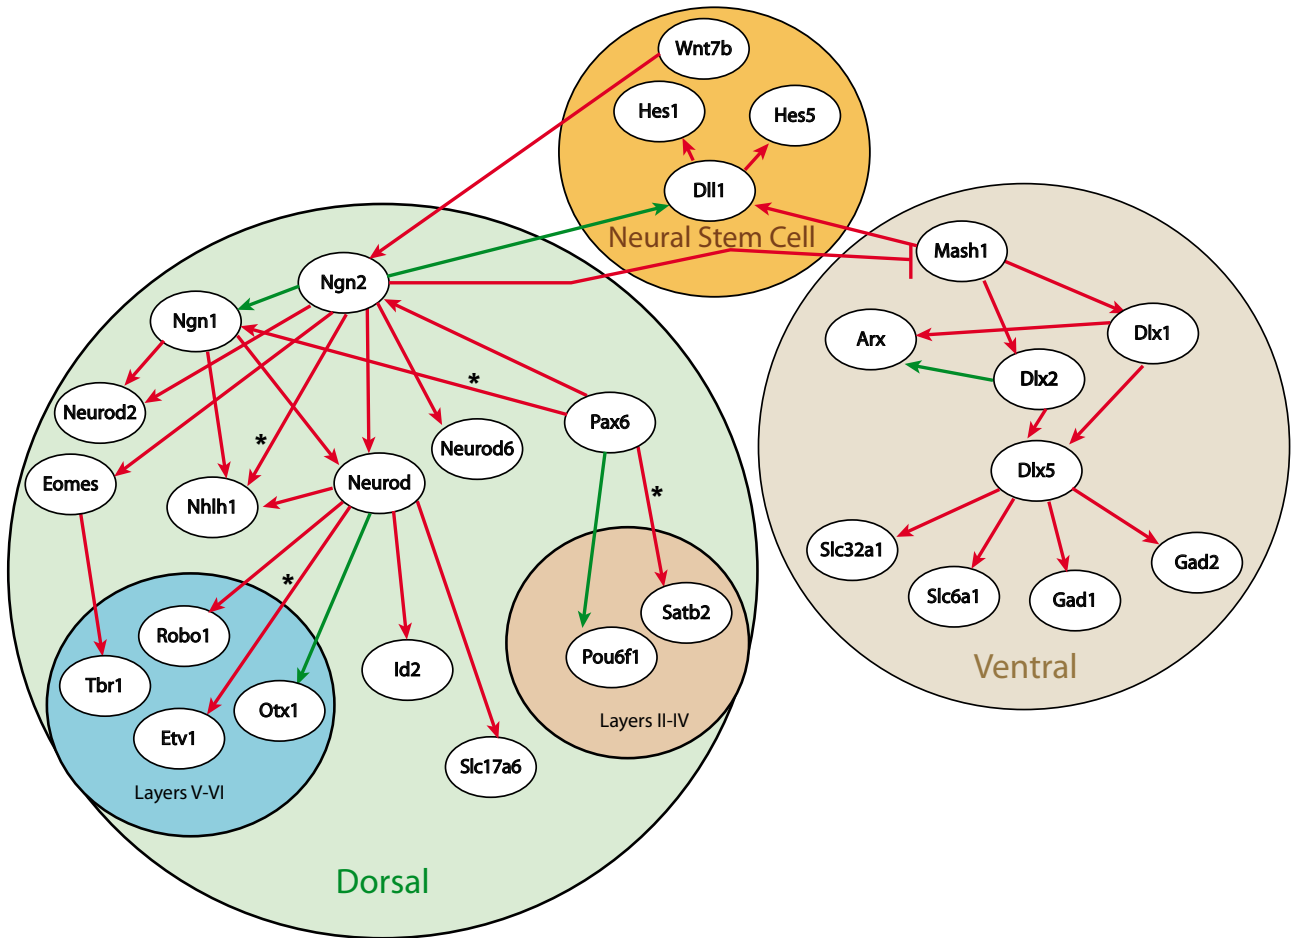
Wnt7b
Hes1
Hes5
Dll1
Neural Stem Cell

Mash1
Arx
Dlx1
Dlx2
Dlx5
Slc32a1
Slc6a1
Gad1
Gad2
Ventral

Ngn2
Ngn1
Neurod2
Eomes
*
Nhlh1
Neurod
*
Neurod6
Pax6
*
Robo1
Tbr1
Etv1
Otx1
Layers V-VI
Id2
Slc17a6
Satb2
Pou6f1
Layers II-IV
Dorsal